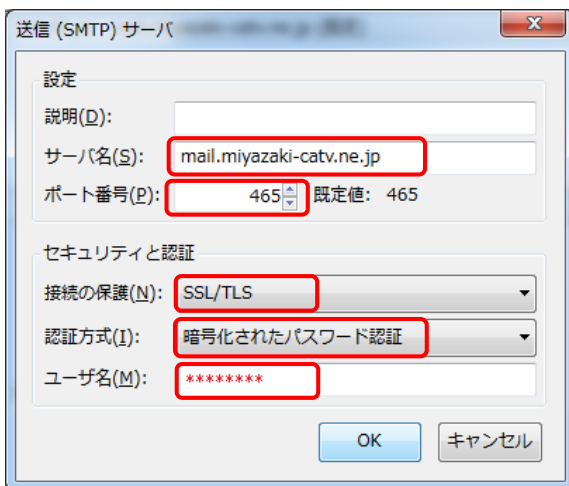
送信 (SMTP) サーバ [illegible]

設定

説明(D):

サーバ名(S): mail.miyazaki-catv.ne.jp

ポート番号(P): 465 既定値: 465

セキュリティと認証

接続の保護(N): SSL/TLS

認証方式(I): 暗号化されたパスワード認証

ユーザ名(M): ********

OK キャンセル